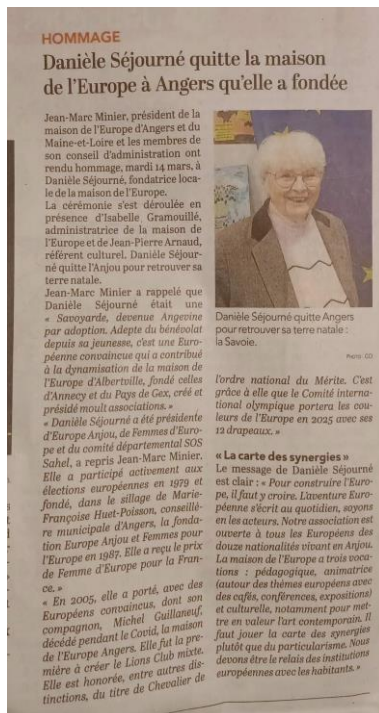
HOMMAGE

Danièle Séjourné quitte la maison de l'Europe à Angers qu'elle a fondée

Jean-Marc Minier, président de la maison de l'Europe d'Angers et du Maine-et-Loire et les membres de son conseil d'administration ont rendu hommage, mardi 14 mars, à Danièle Séjourné, fondatrice locale de la maison de l'Europe.

La cérémonie s'est déroulée en présence d'Isabelle Gramouillé, administratrice de la maison de l'Europe et de Jean-Pierre Arnaud, référent culturel. Danièle Séjourné quitte l'Anjou pour retrouver sa terre natale.

Jean-Marc Minier a rappelé que Danièle Séjourné était une « Savoyarde, devenue Angevine par adoption. Adepte du bénévolat depuis sa jeunesse, c'est une Européenne convaincue qui a contribué à la dynamisation de la maison de l'Europe d'Albertville, fondé celles d'Annecy et du Pays de Gex, créé et présidé moult associations. »

« Danièle Séjourné a été présidente d'Europe Anjou, de Femmes d'Europe et du comité départemental SOS Sahel, a repris Jean-Marc Minier. Elle a participé activement aux élections européennes en 1979 et fondé, dans le sillage de Marie-Françoise Huet-Poisson, conseillère municipale d'Angers, la fondation Europe Anjou et Femmes pour l'Europe en 1987. Elle a reçu le prix de Femme d'Europe pour la France. »

« En 2005, elle a porté, avec des Européens convaincus, dont son compagnon, Michel Guillaneuf, décédé pendant le Covid, la maison de l'Europe Angers. Elle fut la première à créer le Lions Club mixte. Elle est honorée, entre autres distinctions, du titre de Chevalier de l'ordre national du Mérite. C'est grâce à elle que le Comité international olympique portera les couleurs de l'Europe en 2025 avec ses 12 drapeaux. »

Danièle Séjourné quitte Angers pour retrouver sa terre natale : la Savoie.

Photo : CO

« La carte des synergies »

Le message de Danièle Séjourné est clair : « Pour construire l'Europe, il faut y croire. L'aventure Européenne s'écrit au quotidien, sayons en les acteurs. Notre association est ouverte à tous les Européens des douze nationalités vivant en Anjou. La maison de l'Europe a trois vocations : pédagogique, animatrice (autour des thèmes européens avec des cafés, conférences, expositions) et culturelle, notamment pour mettre en valeur l'art contemporain. Il faut jouer la carte des synergies plutôt que du particularisme. Nous devons être le relais des institutions européennes avec les habitants. »